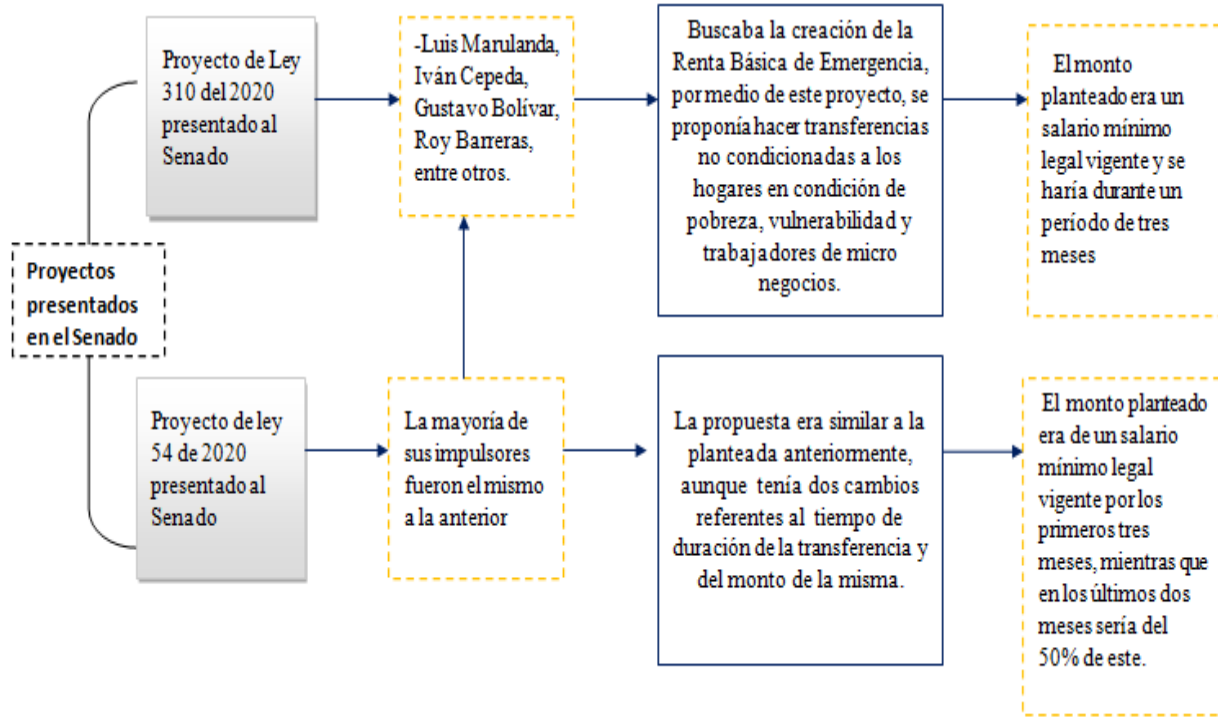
Proyectos presentados en el Senado

Proyecto de Ley 310 del 2020 presentado al Senado

-Luis Marulanda, Iván Cepeda, Gustavo Bolívar, Roy Barreras, entre otros.

Buscaba la creación de la Renta Básica de Emergencia, por medio de este proyecto, se proponía hacer transferencias no condicionadas a los hogares en condición de pobreza, vulnerabilidad y trabajadores de micro negocios.

El monto planteado era un salario mínimo legal vigente y se haría durante un período de tres meses

Proyecto de ley 54 de 2020 presentado al Senado

La mayoría de sus impulsores fueron el mismo a la anterior

La propuesta era similar a la planteada anteriormente, aunque tenía dos cambios referentes al tiempo de duración de la transferencia y del monto de la misma.

El monto planteado era de un salario mínimo legal vigente por los primeros tres meses, mientras que en los últimos dos meses sería del 50% de este.